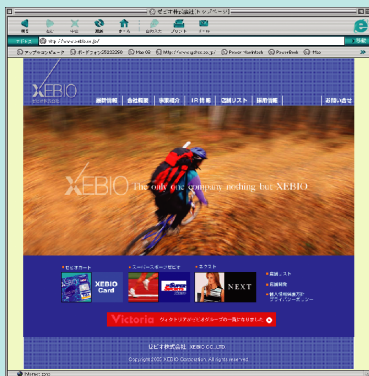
ゼビオ株式会社 トップページ

戻る 進む 中止 更新 ホーム 自動入力 プリント メール

http://www.xebio.co.jp/

移動

XEBIO

最新情報 会社概要 事業紹介 IR情報 店舗リスト 採用情報 お問い合わせ

XEBIO The only one company nothing but XEBIO.

ゼビオカード

スーパースポーツゼビオ

ネクスト

XEBIO Card

NEXT

店舗リスト

採用情報

個人情報保護方針

Victoria ヴィクトリア

ゼビオ株式会社 XEBIO CO.,LTD

Copyright 2002 XEBIO Corporation. All rights reserved.

インターネット